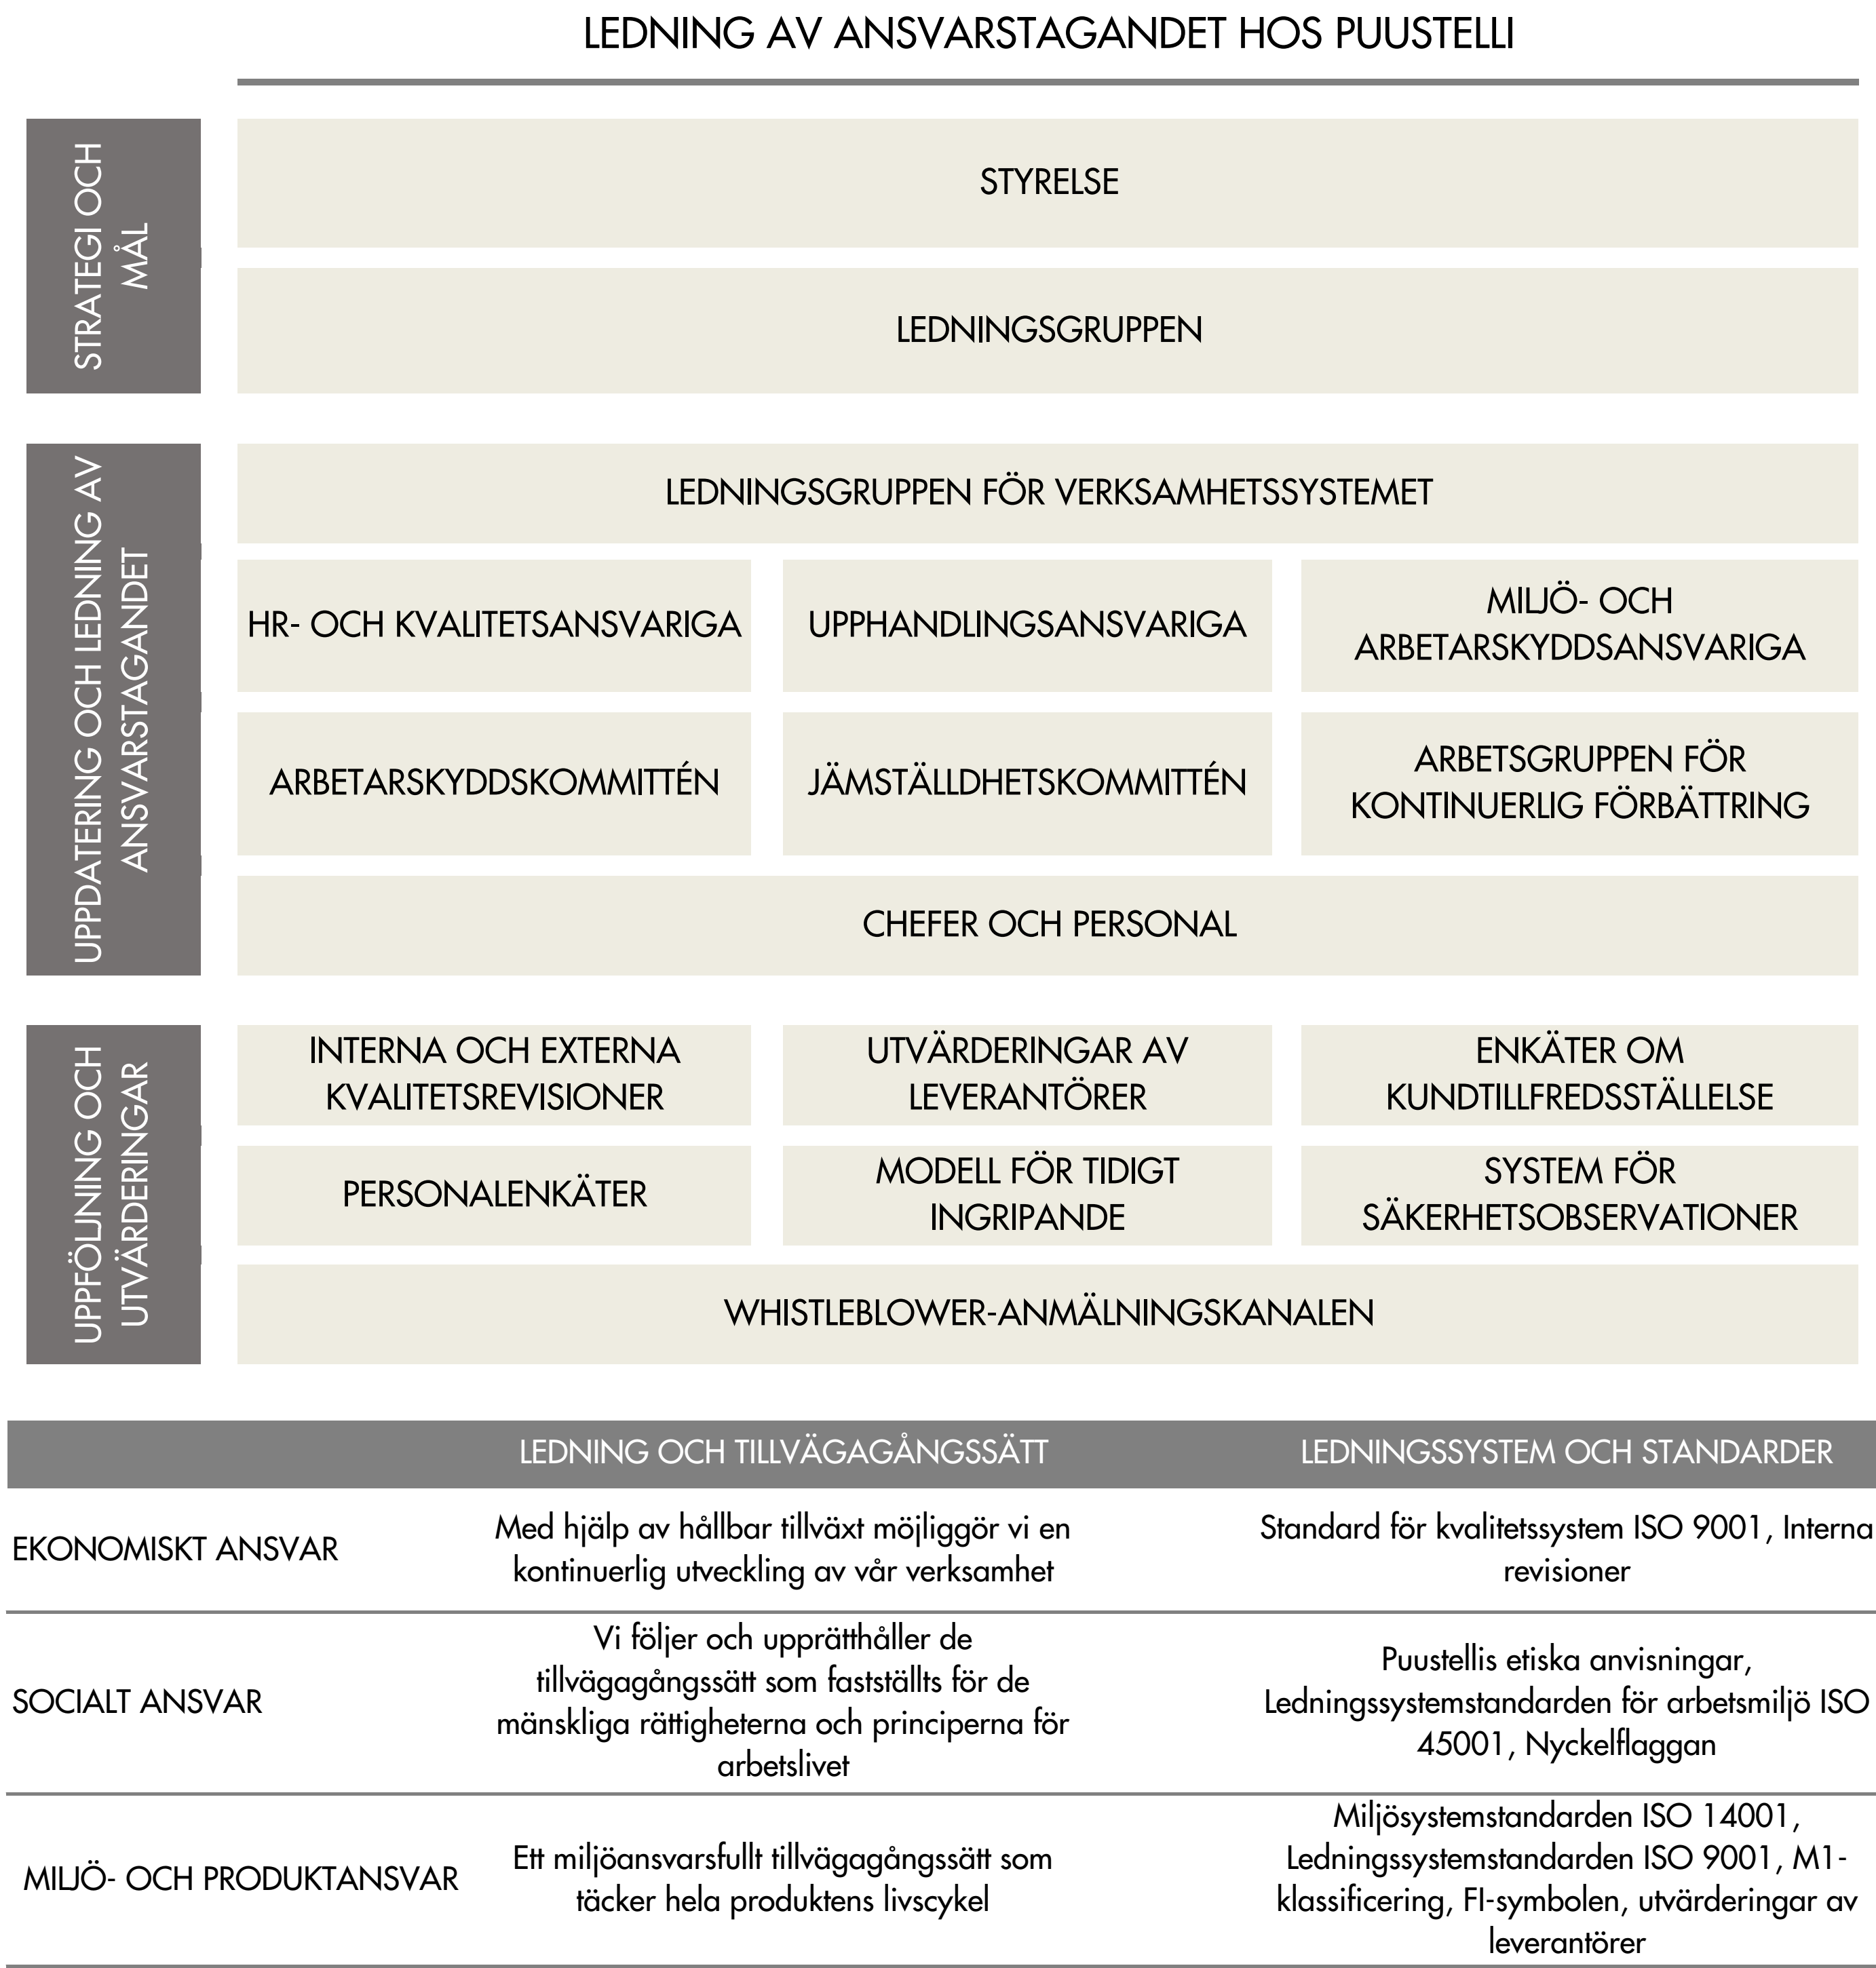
LEDNING AV ANSVARSTAGANDET HOS PUUSTELLI

STRATEGI OCH MÅL

STYRELSE

LEDNINGSGRUPPEN

UPPDATERING OCH LEDNING AV ANSVARSTAGANDET

LEDNINGSGRUPPEN FÖR VERKSAMHETSSYSTEMET

HR- OCH KVALITETSANSVARIGA

UPPHANDLINGSANSVARIGA

MILJÖ- OCH ARBETARSKYDDSANSVARIGA

ARBETARSKYDDSKOMMITTÉN

JÄMSTÄLLDHETSKOMMITTÉN

ARBETSGRUPPEN FÖR KONTINUERLIG FÖRBÄTTRING

CHEFER OCH PERSONAL

UPPFÖLJNING OCH UTVÄRDERINGAR

INTERNA OCH EXTERNA KVALITETSREVISIONER

UTVÄRDERINGAR AV LEVERANTÖRER

ENKÄTER OM KUNDTILLFREDSSTÄLLELSE

PERSONALENKÄTER

MODELL FÖR TIDIGT INGRIPANDE

SYSTEM FÖR SÄKERHETSOBSERVATIONER

WHISTLEBLOWER-ANMÄLNINGSKANALEN

| | LEDNING OCH TILLVÄGAGÅNGSSÄTT | LEDNINGSSYSTEM OCH STANDARDER |
|---|---|---|
| EKONOMISKT ANSVAR | Med hjälp av hållbar tillväxt möjliggör vi en kontinuerlig utveckling av vår verksamhet | Standard för kvalitetssystem ISO 9001, Interna revisioner |
| SOCIALT ANSVAR | Vi följer och upprätthåller de tillvägagångssätt som fastställts för de mänskliga rättigheterna och principerna för arbetslivet | Puustellis etiska anvisningar, Ledningssystemstandarden för arbetsmiljö ISO 45001, Nyckelflaggan |
| MILJÖ- OCH PRODUKTANSVAR | Ett miljöansvarsfullt tillvägagångssätt som täcker hela produktens livscykel | Miljösystemstandarden ISO 14001, Ledningssystemstandarden ISO 9001, M1-klassificering, FI-symbolen, utvärderingar av leverantörer |